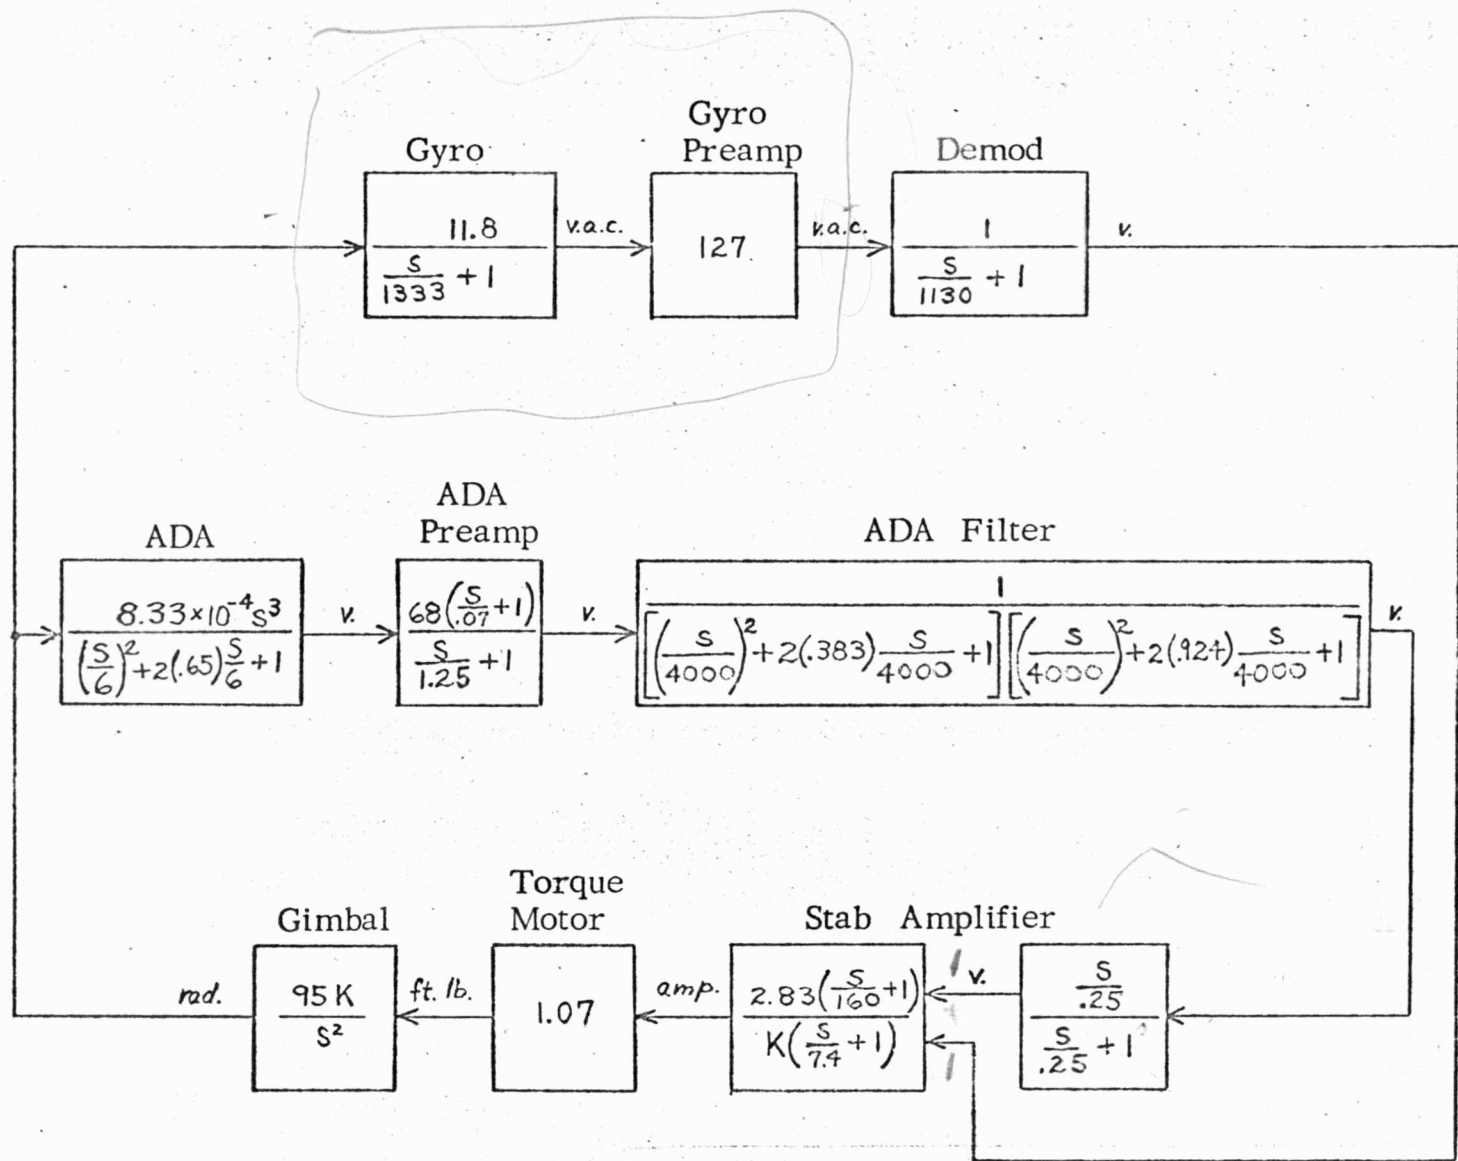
Gyro

$\frac{11.8}{\frac{s}{1333}+1}$

v.a.c.

Gyro Preamp

127

v.a.c.

Demod

$\frac{1}{\frac{s}{1130}+1}$

v.

ADA

$\frac{8.33\times10^{-4}s^3}{\left(\frac{s}{6}\right)^2+2(.65)\frac{s}{6}+1}$

v.

ADA Preamp

$\frac{68\left(\frac{s}{.07}+1\right)}{\frac{s}{1.25}+1}$

v.

ADA Filter

$\frac{1}{\left[\left(\frac{s}{4000}\right)^2+2(.383)\frac{s}{4000}+1\right]\left[\left(\frac{s}{4000}\right)^2+2(.924)\frac{s}{4000}+1\right]}$

v.

Gimbal

$\frac{95K}{s^2}$

rad.

ft. lb.

Torque Motor

1.07

amp.

Stab Amplifier

$\frac{2.83\left(\frac{s}{160}+1\right)}{K\left(\frac{s}{7.4}+1\right)}$

v.

$\frac{\frac{s}{.25}}{\frac{s}{.25}+1}$